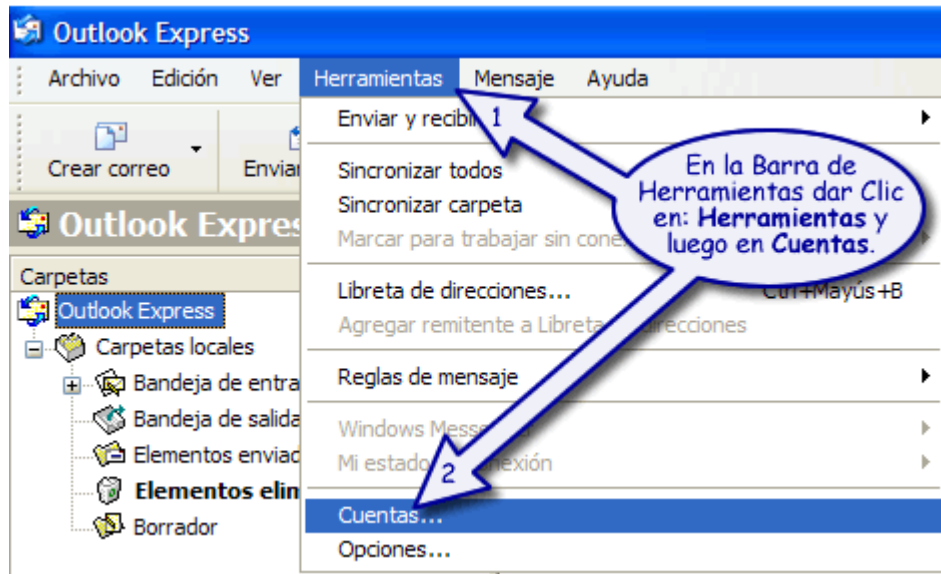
Outlook Express

Archivo Edición Ver Herramientas Mensaje Ayuda

Crear correo Enviar

Outlook Expres

Carpetas

Outlook Express

Carpetas locales

Bandeja de entra

Bandeja de salida

Elementos enviad

Elementos elin

Borrador

Enviar y recibi 1

Sincronizar todos

Sincronizar carpeta

Marcar para trabajar sin cone

Libreta de direcciones... Ctrl+Mayús+B

Agregar remitente a Libreta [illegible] direcciones

Reglas de mensaje

Windows Mess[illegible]

Mi estado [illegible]nexión 2

Cuentas...

Opciones...

En la Barra de Herramientas dar Clic en: **Herramientas** y luego en **Cuentas**.